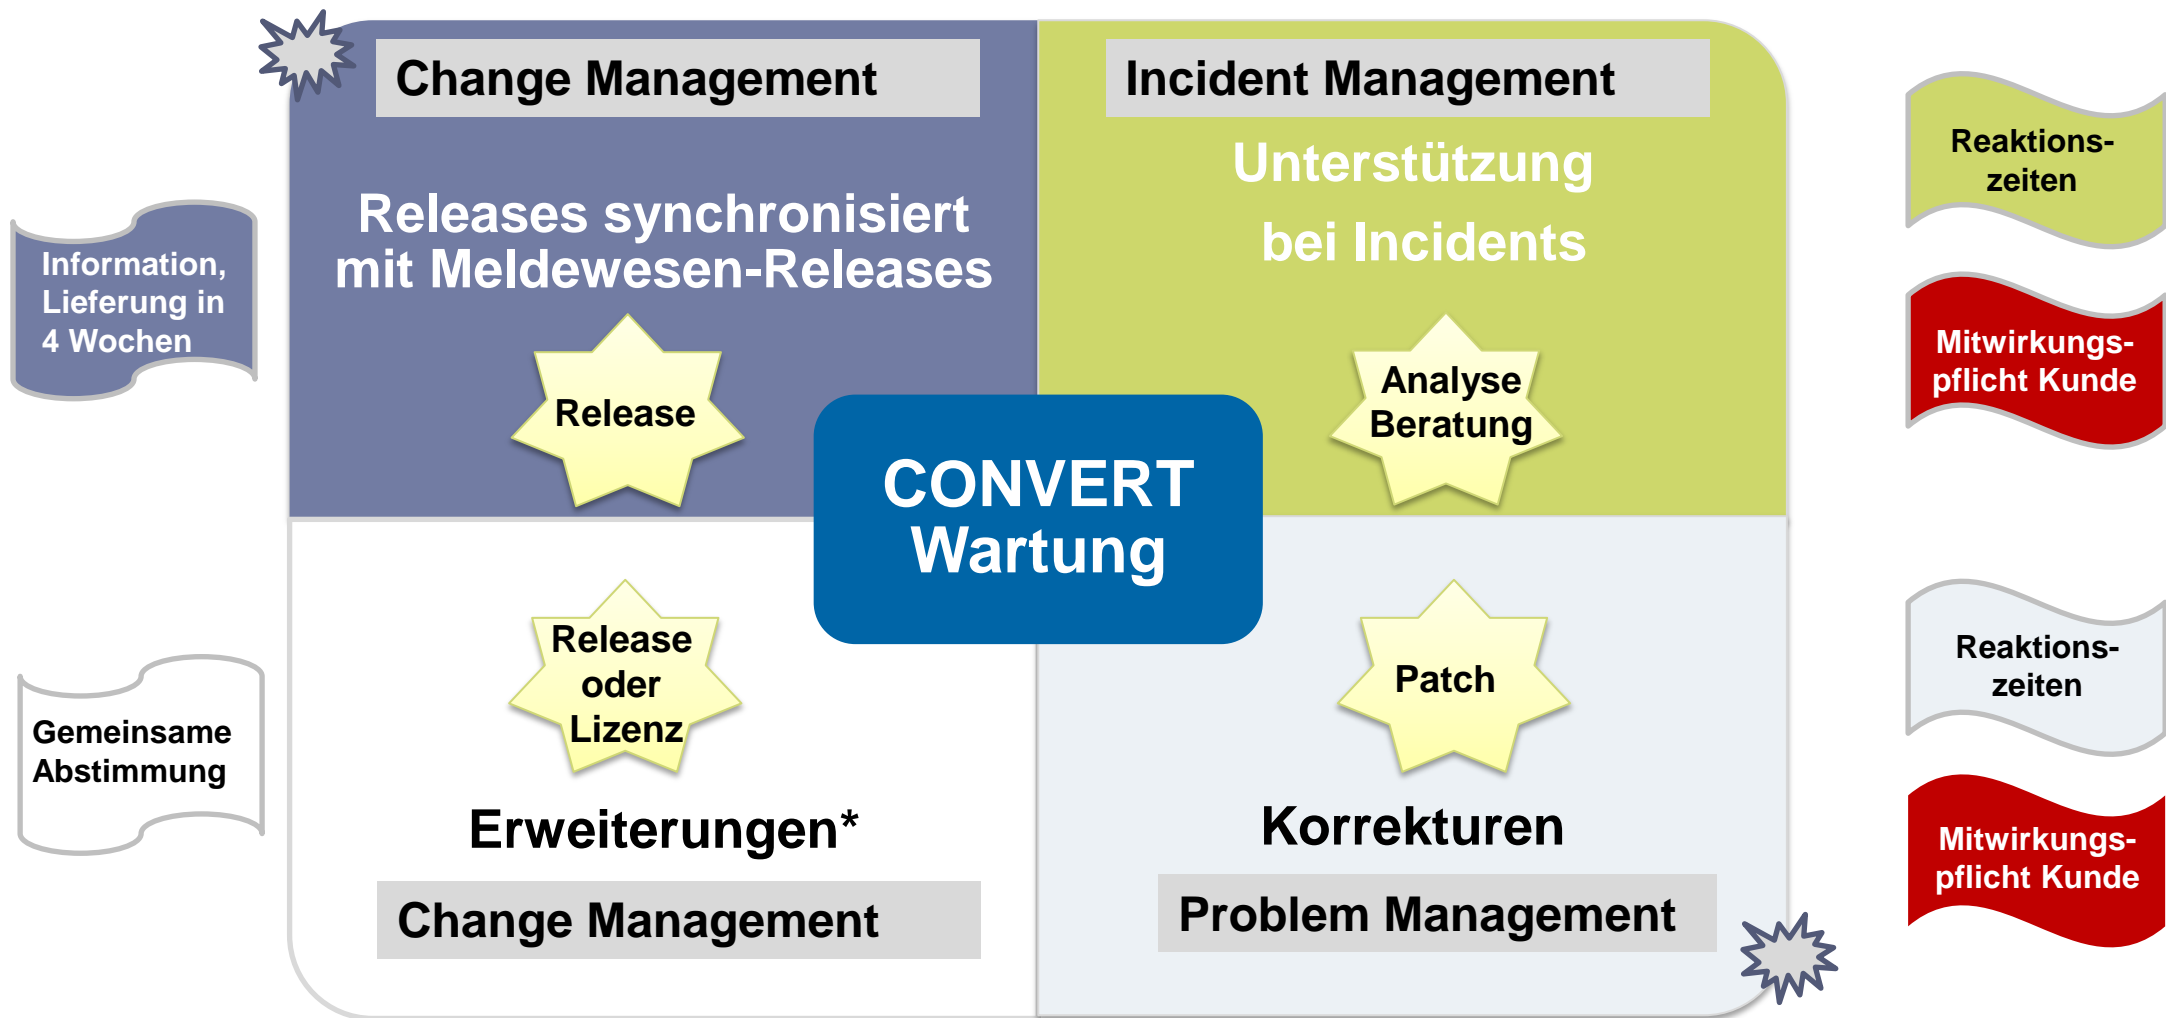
Information, Lieferung in 4 Wochen

Change Management

Releases synchronisiert mit Meldewesen-Releases

Release

Incident Management

Unterstützung bei Incidents

Analyse Beratung

Reaktions-zeiten

Mitwirkungs-pflicht Kunde

CONVERT Wartung

Gemeinsame Abstimmung

Release oder Lizenz

Erweiterungen*

Change Management

Patch

Korrekturen

Problem Management

Reaktions-zeiten

Mitwirkungs-pflicht Kunde